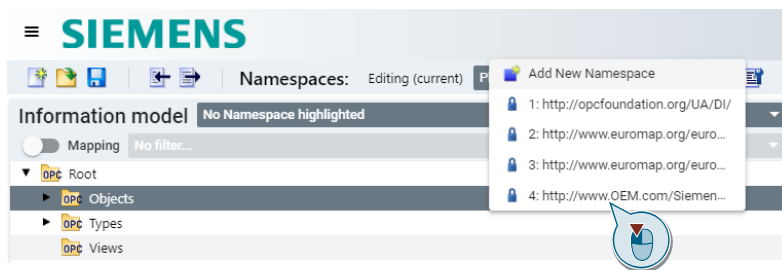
SIEMENS

Namespaces: Editing (current) P

Add New Namespace

1: http://opcfoundation.org/UA/DI/

2: http://www.euromap.org/euro...

3: http://www.euromap.org/euro...

4: http://www.OEM.com/Siemen...

Information model No Namespace highlighted

Mapping No filter...

OPC Root

OPC Objects

OPC Types

OPC Views